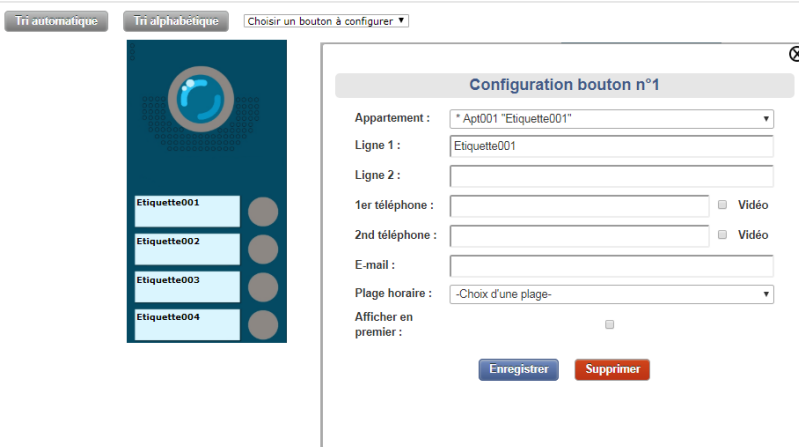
Tri automatique
Tri alphabétique
Choisir un bouton à configurer ▾

Etiquette001
Etiquette002
Etiquette003
Etiquette004

Configuration bouton n°1

Appartement : * Apt001 "Etiquette001"
Ligne 1 : Etiquette001
Ligne 2 :
1er téléphone : Vidéo
2nd téléphone : Vidéo
E-mail :
Plage horaire : -Choix d'une plage-
Afficher en premier :

Enregistrer
Supprimer